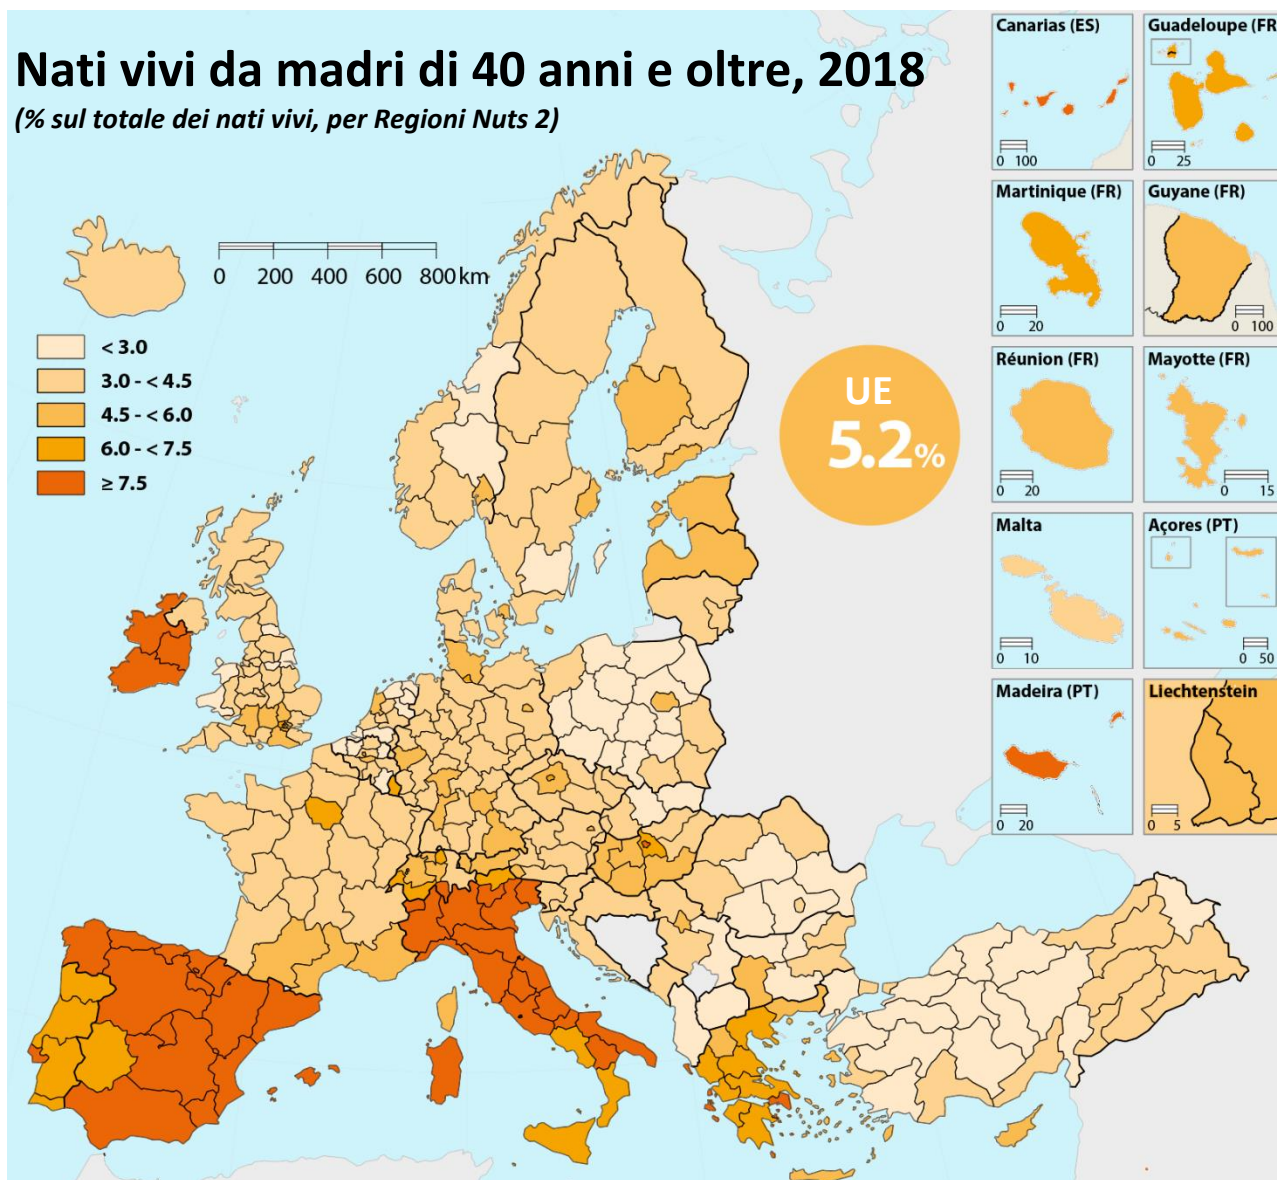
Nati vivi da madri di 40 anni e oltre, 2018

(% sul totale dei nati vivi, per Regioni Nuts 2)

0 200 400 600 800 km

< 3.0
3.0 - < 4.5
4.5 - < 6.0
6.0 - < 7.5
≥ 7.5

UE
5.2%

Canarias (ES)
0 100

Guadeloupe (FR
0 25

Martinique (FR)
0 20

Guyane (FR)
0 100

Réunion (FR)
0 20

Mayotte (FR)
0 15

Malta
0 10

Açores (PT)
0 50

Madeira (PT)
0 20

Liechtenstein
0 5